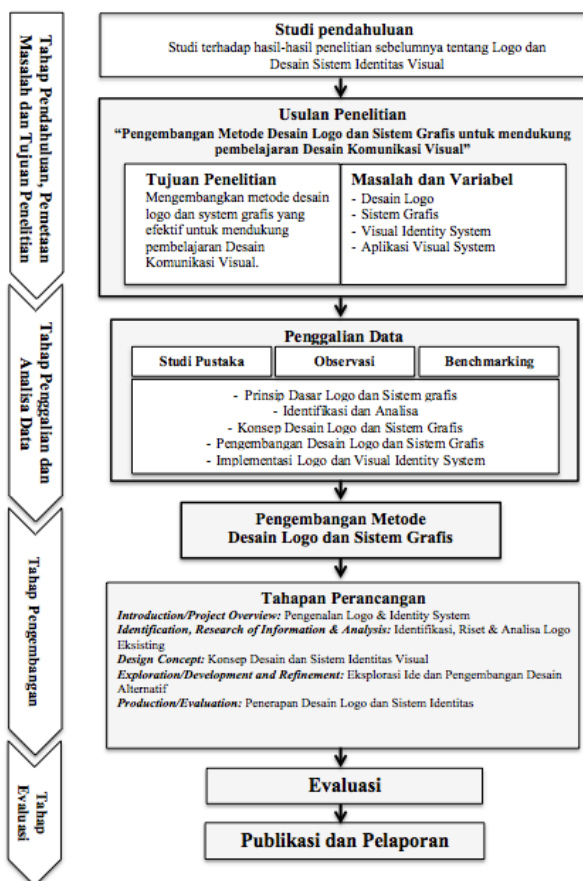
Tahap Pendahuluan, Pemetaan Masalah dan Tujuan Penelitian

Studi pendahuluan
Studi terhadap hasil-hasil penelitian sebelumnya tentang Logo dan Desain Sistem Identitas Visual

Usulan Penelitian
"Pengembangan Metode Desain Logo dan Sistem Grafis untuk mendukung pembelajaran Desain Komunikasi Visual"

Tujuan Penelitian
Mengembangkan metode desain logo dan system grafis yang efektif untuk mendukung pembelajaran Desain Komunikasi Visual.

Masalah dan Variabel
- Desain Logo
- Sistem Grafis
- Visual Identity System
- Aplikasi Visual System

Tahap Penggalian dan Analisa Data

Penggalian Data

| Studi Pustaka | Observasi | Benchmarking |
|---|---|---|

- Prinsip Dasar Logo dan Sistem grafis
- Identifikasi dan Analisa
- Konsep Desain Logo dan Sistem Grafis
- Pengembangan Desain Logo dan Sistem Grafis
- Implementasi Logo dan Visual Identity System

Tahap Pengembangan

Pengembangan Metode Desain Logo dan Sistem Grafis

Tahapan Perancangan
Introduction/Project Overview: Pengenalan Logo & Identity System
Identification, Research of Information & Analysis: Identifikasi, Riset & Analisa Logo Eksisting
Design Concept: Konsep Desain dan Sistem Identitas Visual
Exploration/Development and Refinement: Eksplorasi Ide dan Pengembangan Desain Alternatif
Production/Evaluation: Penerapan Desain Logo dan Sistem Identitas

Tahap Evaluasi

Evaluasi

Publikasi dan Pelaporan